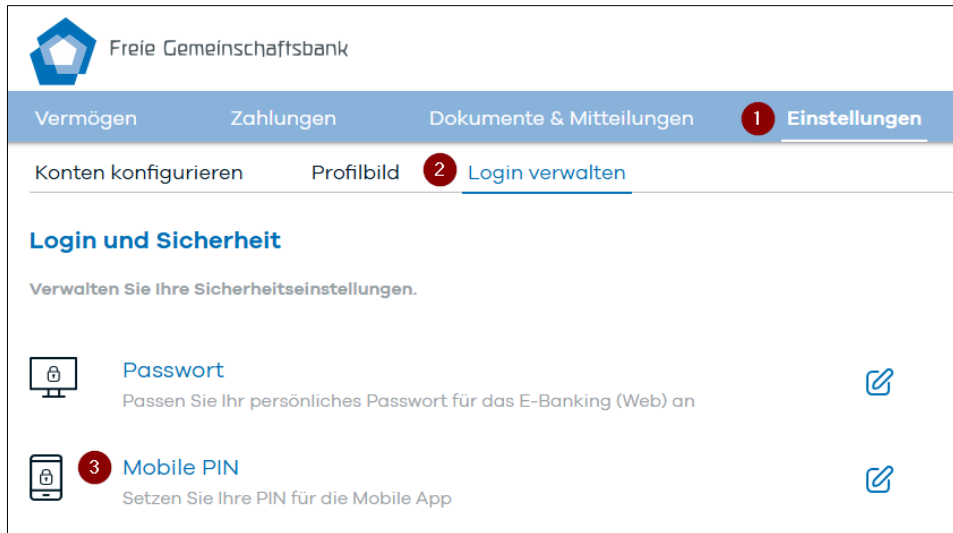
Freie Gemeinschaftsbank

Vermögen Zahlungen Dokumente & Mitteilungen 1 Einstellungen

Konten konfigurieren Profilbild 2 Login verwalten

Login und Sicherheit

Verwalten Sie Ihre Sicherheitseinstellungen.

Passwort
Passen Sie Ihr persönliches Passwort für das E-Banking (Web) an

3 Mobile PIN
Setzen Sie Ihre PIN für die Mobile App